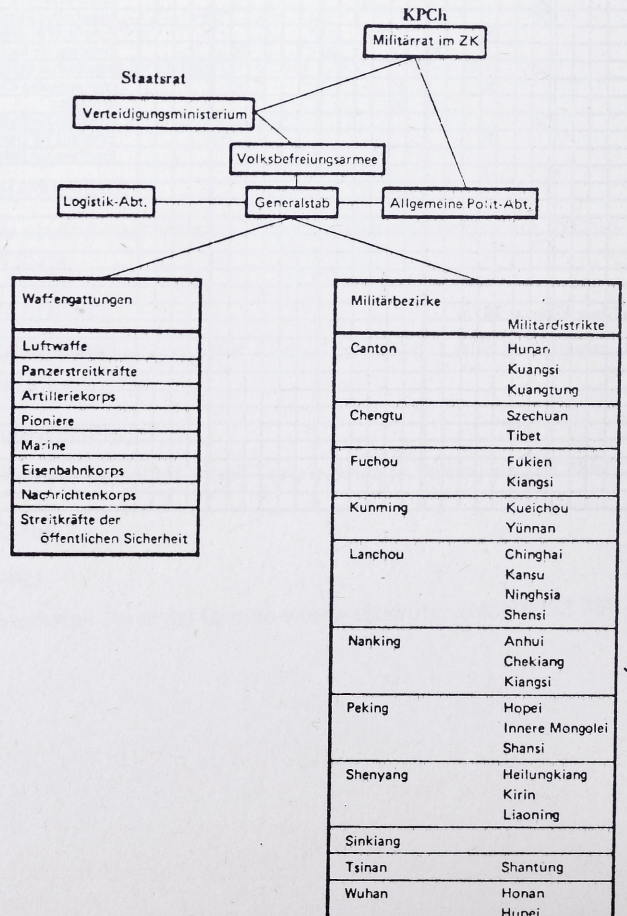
KPCh

Militärrat im ZK

Staatsrat

Verteidigungsministerium

Volksbefreiungsarmee

Logistik-Abt.

Generalstab

Allgemeine Polit-Abt.

| Waffengattungen |
|---|
| Luftwaffe |
| Panzerstreitkräfte |
| Artilleriekorps |
| Pioniere |
| Marine |
| Eisenbahnkorps |
| Nachrichtenkorps |
| Streitkräfte der öffentlichen Sicherheit |

| Militärbezirke | Militärdistrikte |
|---|---|
| Canton | Hunan, Kuangsi, Kuangtung |
| Chengtu | Szechuan, Tibet |
| Fuchou | Fukien, Kiangsi |
| Kunming | Kueichou, Yünnan |
| Lanchou | Chinghai, Kansu, Ninghsia, Shensi |
| Nanking | Anhui, Chekiang, Kiangsi |
| Peking | Hopei, Innere Mongolei, Shansi |
| Shenyang | Heilungkiang, Kirin, Liaoning |
| Sinkiang | |
| Tsinan | Shantung |
| Wuhan | Honan, Hupei |